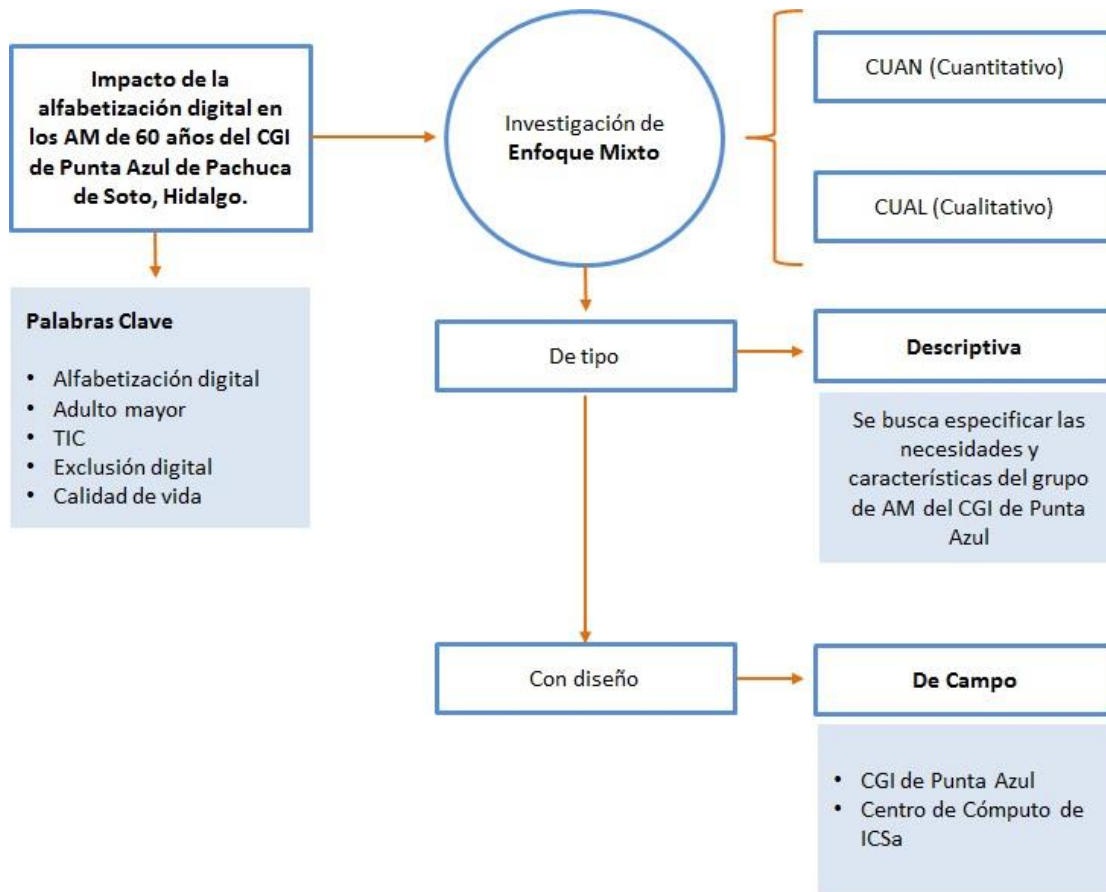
Impacto de la alfabetización digital en los AM de 60 años del CGI de Punta Azul de Pachuca de Soto, Hidalgo.

Investigación de **Enfoque Mixto**

CUAN (Cuantitativo)

CUAL (Cualitativo)

Palabras Clave

- Alfabetización digital
- Adulto mayor
- TIC
- Exclusión digital
- Calidad de vida

De tipo

Descriptiva

Se busca especificar las necesidades y características del grupo de AM del CGI de Punta Azul

Con diseño

De Campo

- CGI de Punta Azul
- Centro de Cómputo de ICSa